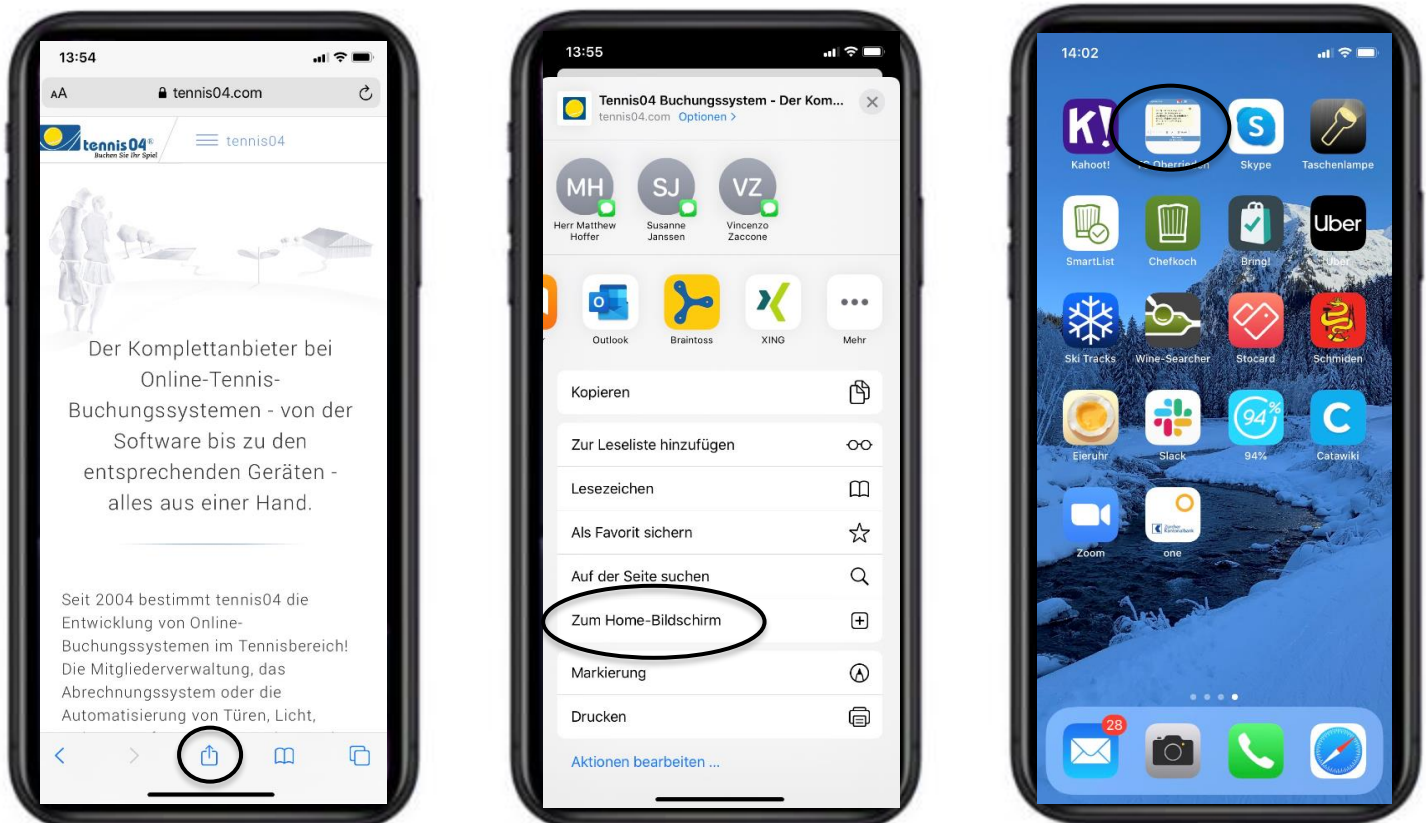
13:54

AA tennis04.com

tennis04 Buchen Sie Ihr Spiel

tennis04

Der Komplettanbieter bei Online-Tennis-Buchungssystemen - von der Software bis zu den entsprechenden Geräten - alles aus einer Hand.

Seit 2004 bestimmt tennis04 die Entwicklung von Online-Buchungssystemen im Tennisbereich! Die Mitgliederverwaltung, das Abrechnungssystem oder die Automatisierung von Türen, Licht,

13:55

Tennis04 Buchungssystem - Der Kom...
tennis04.com Optionen >

MH
Herr Matthew Hoffer

SJ
Susanne Janssen

VZ
Vincenzo Zaccone

Outlook

Braintoss

XING

Mehr

Kopieren

Zur Leseliste hinzufügen

Lesezeichen

Als Favorit sichern

Auf der Seite suchen

Zum Home-Bildschirm

Markierung

Drucken

Aktionen bearbeiten ...

14:02

Kahoot!

TC Oberrieden

Skype

Taschenlampe

SmartList

Chefkoch

Bring!

Uber

Ski Tracks

Wine-Searcher

Stocard

Schmiden

Eieruhr

Slack

94%

Catawiki

Zoom

one

28